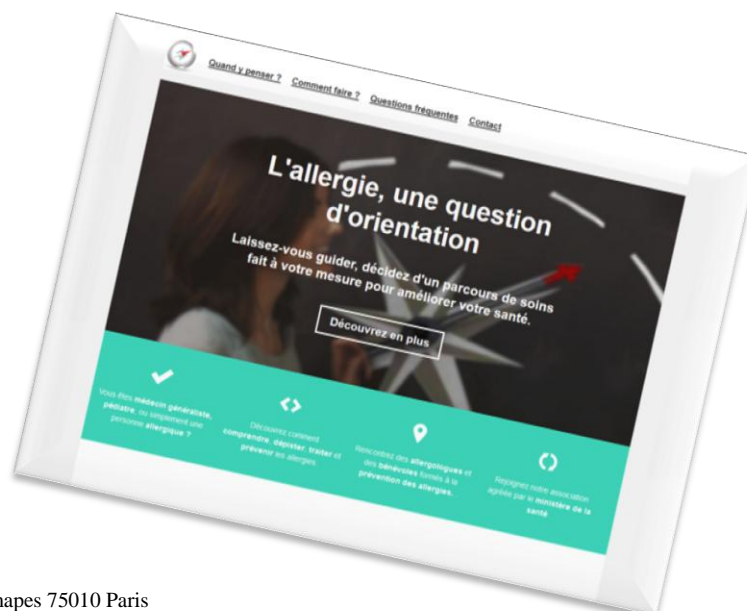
Quand y penser ? Comment faire ? Questions fréquentes Contact

L'allergie, une question d'orientation

Laissez-vous guider, décidez d'un parcours de soins fait à votre mesure pour améliorer votre santé.

Découvrez en plus

Vous êtes médecin généraliste, pédiatre, ou simplement une personne allergique ?

Découvrez comment comprendre, dépister, traiter et prévenir les allergies.

Rencontrez des allergologues et des bénévoles formés à la prévention des allergies.

Rejoignez notre association agréée par le ministère de la santé.

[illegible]hapes 75010 Paris